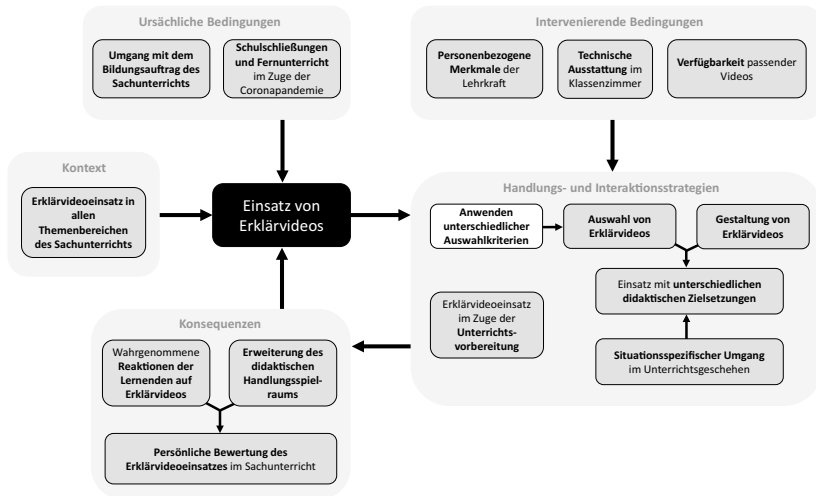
Ursächliche Bedingungen

Umgang mit dem Bildungsauftrag des Sachunterrichts

Schulschließungen und Fernunterricht im Zuge der Coronapandemie

Intervenierende Bedingungen

Personenbezogene Merkmale der Lehrkraft

Technische Ausstattung im Klassenzimmer

Verfügbarkeit passender Videos

Kontext

Erklärvideoeinsatz in allen Themenbereichen des Sachunterrichts

Einsatz von Erklärvideos

Handlungs- und Interaktionsstrategien

Anwenden unterschiedlicher Auswahlkriterien

Auswahl von Erklärvideos

Gestaltung von Erklärvideos

Einsatz mit unterschiedlichen didaktischen Zielsetzungen

Erklärvideoeinsatz im Zuge der Unterrichtsvorbereitung

Situationsspezifischer Umgang im Unterrichtsgeschehen

Konsequenzen

Wahrgenommene Reaktionen der Lernenden auf Erklärvideos

Erweiterung des didaktischen Handlungsspielraums

Persönliche Bewertung des Erklärvideoeinsatzes im Sachunterricht